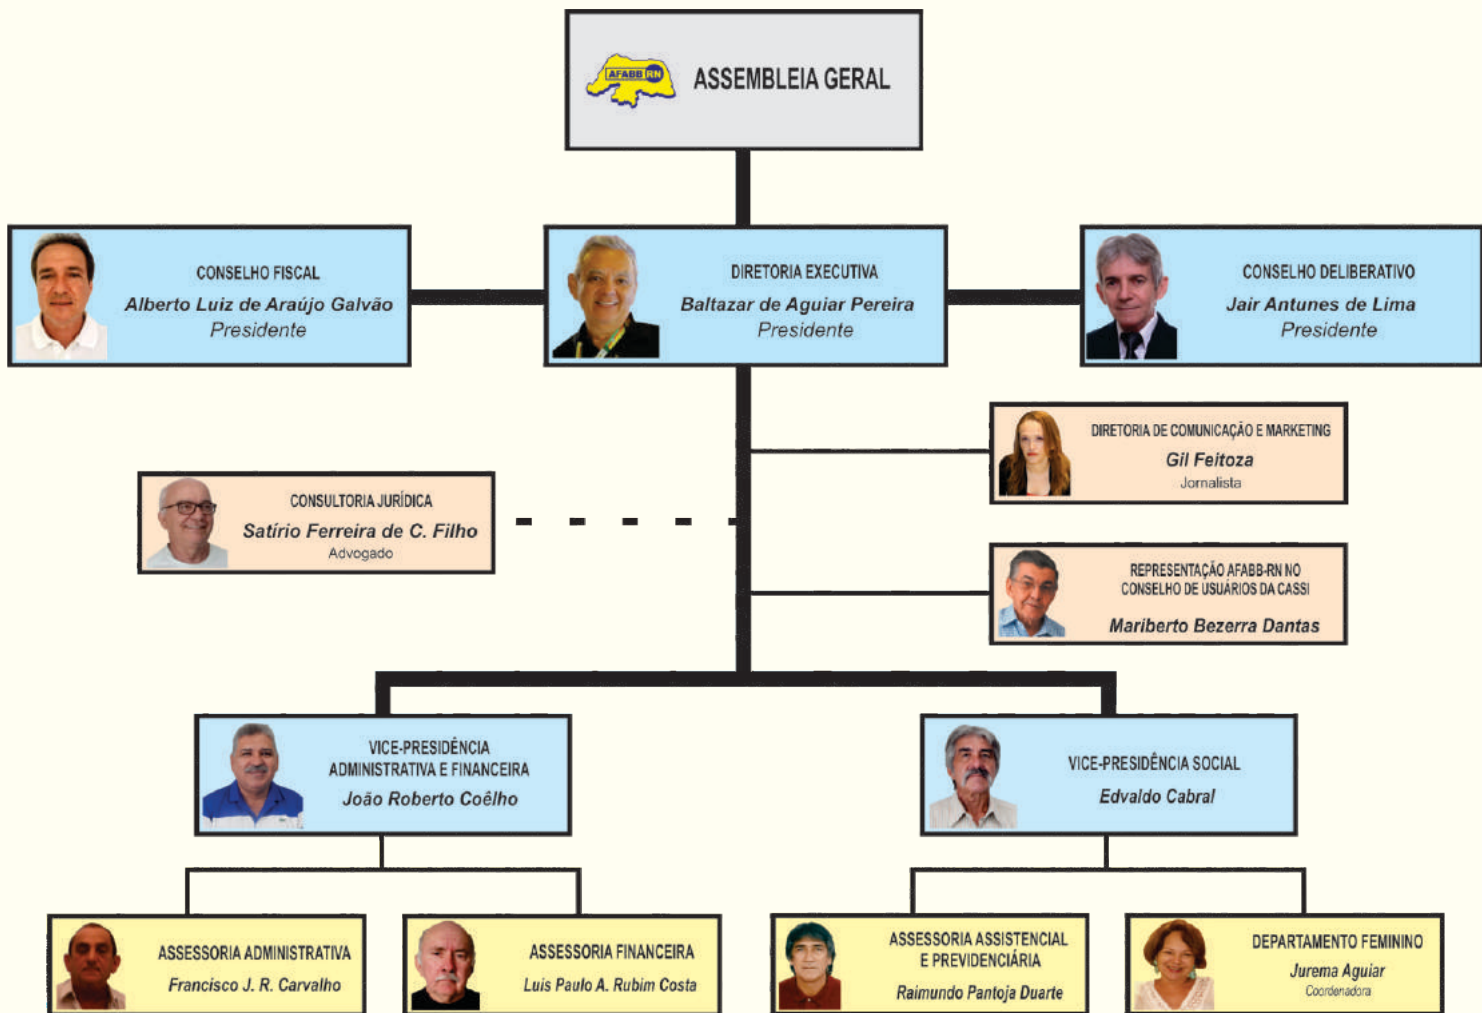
AFABB RN

ASSEMBLEIA GERAL

CONSELHO FISCAL
Alberto Luiz de Araújo Galvão
Presidente

DIRETORIA EXECUTIVA
Baltazar de Aguiar Pereira
Presidente

CONSELHO DELIBERATIVO
Jair Antunes de Lima
Presidente

DIRETORIA DE COMUNICAÇÃO E MARKETING
Gil Feitoza
Jornalista

CONSULTORIA JURÍDICA
Satírio Ferreira de C. Filho
Advogado

REPRESENTAÇÃO AFABB-RN NO CONSELHO DE USUÁRIOS DA CASSI
Mariberto Bezerra Dantas

VICE-PRESIDÊNCIA ADMINISTRATIVA E FINANCEIRA
João Roberto Coêlho

VICE-PRESIDÊNCIA SOCIAL
Edvaldo Cabral

ASSESSORIA ADMINISTRATIVA
Francisco J. R. Carvalho

ASSESSORIA FINANCEIRA
Luis Paulo A. Rubim Costa

ASSESSORIA ASSISTENCIAL E PREVIDENCIÁRIA
Raimundo Pantoja Duarte

DEPARTAMENTO FEMININO
Jurema Aguiar
Coordenadora